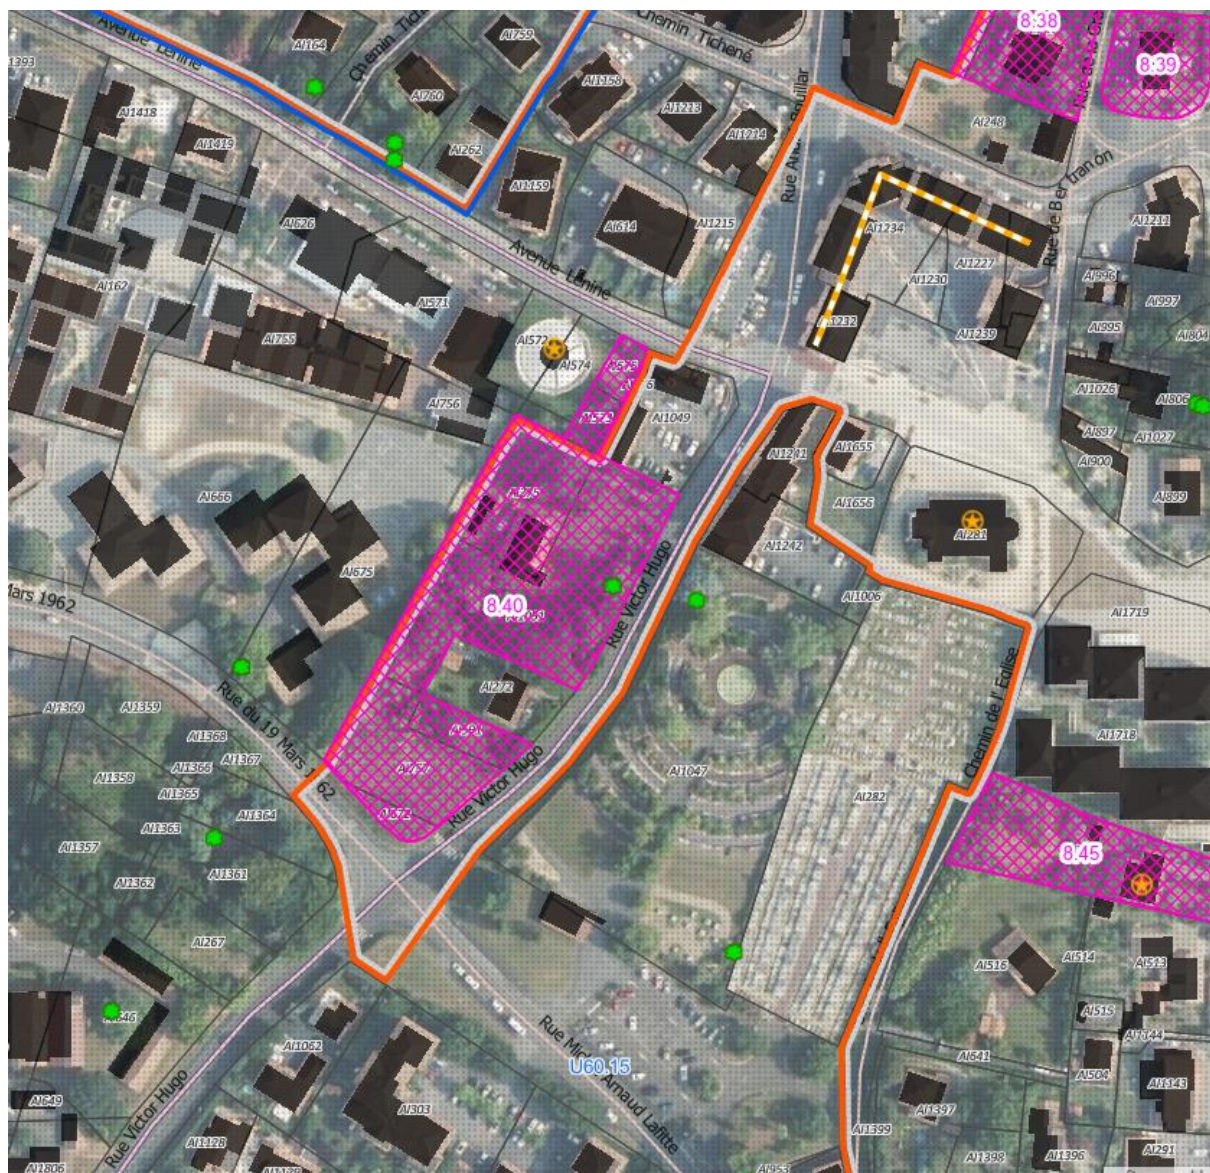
1393
Avenue Lénine
AI164
Chemin Tiché
AI759
Chemin Tichené
8.38
8.39
AI1418
AI760
AI1158
AI1213
AI1419
AI262
AI1214
Rue Am Aquillar
AI248
AI1159
Rue de Bertranon
AI626
AI614
AI1215
AI1234
AI1212
Avenue Lénine
AI162
AI1227
AI1230
AI996
AI571
AI997
AI755
AI1232
AI1239
AI995
AI804
AI572
AI574
AI576
AI756
AI573
AI1049
AI1026
AI806
AI897
AI1027
AI1655
AI1241
AI900
AI275
AI1656
AI899
AI666
AI281
AI1242
AI675
8.40
Rue Victor Hugo
AI1006
Mars 1962
AI1719
AI272
Rue du 19 Mars
AI1360
AI1359
AI1368
AI1366
AI1367
AI1718
AI1358
AI1365
AI1047
Chemin de l'Eglise
AI277
62
AI282
AI1364
AI1363
AI572
Rue Victor Hugo
AI1357
8.45
AI1361
AI1362
AI267
AI516
AI514
AI513
AI515
AI1144
AI246
Rue Mi Arnaud Lafitte
U60.15
AI1062
AI541
AI504
AI1143
AI649
Rue Victor Hugo
AI303
AI1397
AI1128
AI1399
AI1398
AI1396
AI291
AI1806